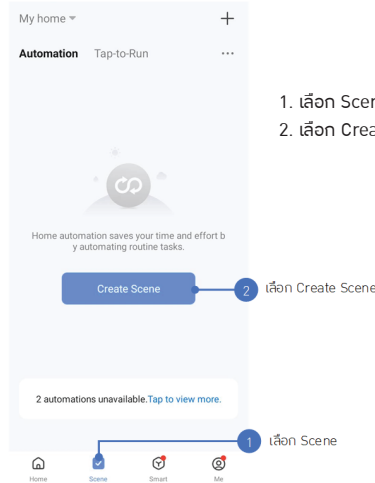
My home ▾
+
Automation Tap-to-Run ···

1. เลือก Scen
2. เลือก Crea

Home automation saves your time and effort b y automating routine tasks.

Create Scene

2 เลือก Create Scene

2 automations unavailable.Tap to view more.

1 เลือก Scene

Home Scene Smart Me